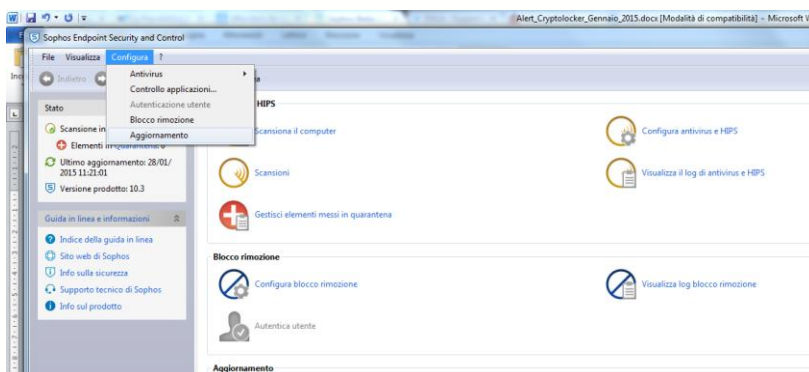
Alert_Cryptolocker_Gennaio_2015.docx [Modalità di compatibilità] - Microsoft V

Sophos Endpoint Security and Control

File Visualizza Configura ?

Indietro

Antivirus
Controllo applicazioni...
Autenticazione utente
Blocco rimozione
Aggiornamento

Stato

Scansione in

Elementi in quarantena: 0

Ultimo aggiornamento: 28/01/2015 11:21:01

Versione prodotto: 10.3

Guida in linea e informazioni

Indice della guida in linea

Sito web di Sophos

Info sulla sicurezza

Supporto tecnico di Sophos

Info sul prodotto

HIPS

Scansiona il computer

Configura antivirus e HIPS

Scansioni

Visualizza il log di antivirus e HIPS

Gestisci elementi messi in quarantena

Blocco rimozione

Configura blocco rimozione

Visualizza log blocco rimozione

Autentica utente

Aggiornamento